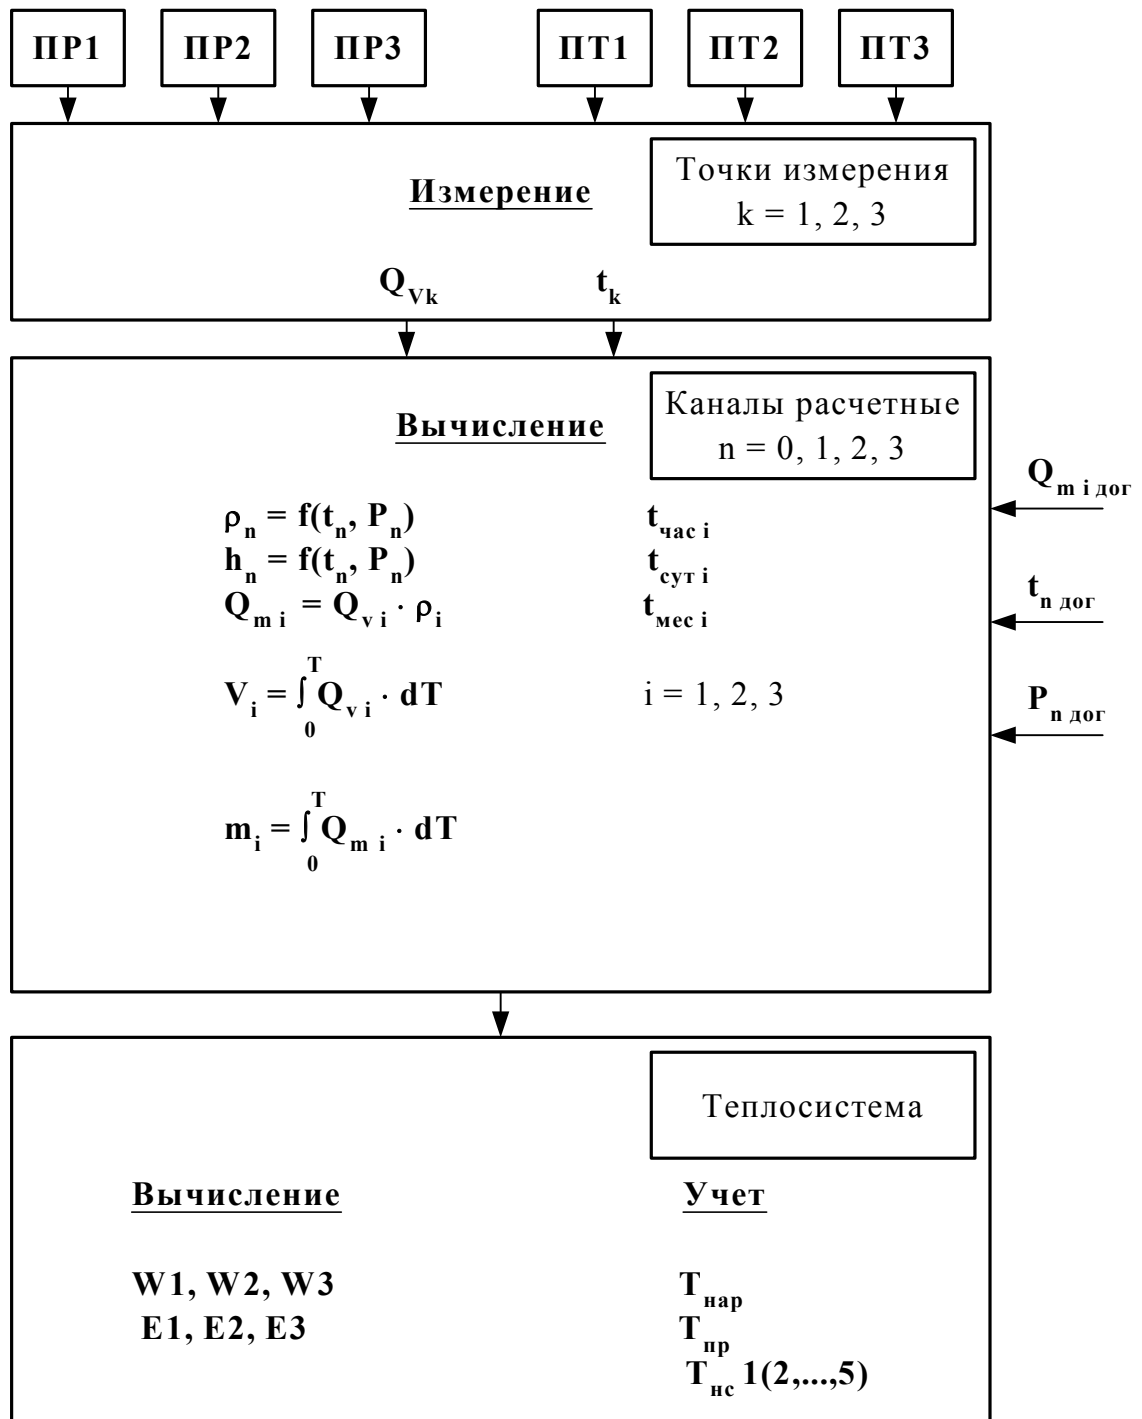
ПР1

ПР2

ПР3

ПТ1

ПТ2

ПТ3

Измерение

Точки измерения
k = 1, 2, 3

$Q_{Vk}$

$t_k$

Вычисление

Каналы расчетные
n = 0, 1, 2, 3

$Q_{m\ i\ дог}$

$t_{n\ дог}$

$P_{n\ дог}$

$\rho_n = f(t_n, P_n)$
$h_n = f(t_n, P_n)$
$Q_{m\ i} = Q_{v\ i} \cdot \rho_i$

$t_{час\ i}$
$t_{сут\ i}$
$t_{мес\ i}$

$V_i = \int_0^T Q_{v\ i} \cdot dT$

i = 1, 2, 3

$m_i = \int_0^T Q_{m\ i} \cdot dT$

Теплосистема

Вычисление

W1, W2, W3
E1, E2, E3

Учет

$T_{нар}$
$T_{пр}$
$T_{нс}$ 1(2,...,5)